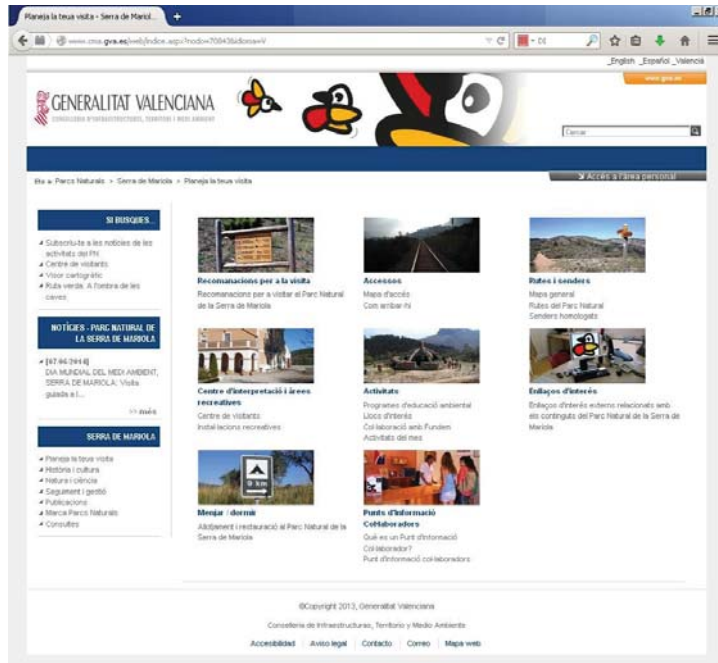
Planeja la teua visita - Serra de Mariol...

www.cma.gva.es/web/indice.aspx?nodo=70848&idioma=V

_English _Español _Valencià

www.gva.es

GENERALITAT VALENCIANA
CONSELLERIA D'INFRAESTRUCTURES, TERRITORI I MEDI AMBIENT

Cercar

Està a: Parcs Naturals > Serra de Mariola > Planeja la teua visita

Accés a l'àrea personal

SI BUSQUES...

Subscriu-te a les notícies de les activitats del PN
Centre de visitants
Visor cartogràfic
Ruta verda: A l'ombra de les caves

NOTÍCIES - PARC NATURAL DE LA SERRA DE MARIOLA

[07-06-2014]
DIA MUNDIAL DEL MEDI AMBIENT, SERRA DE MARIOLA: Visita guiada a l...

>> més

SERRA DE MARIOLA

Planeja la teua visita
Història i cultura
Natura i ciència
Seguiment i gestió
Publicacions
Marca Parcs Naturals
Consultes

Recomanacions per a la visita
Recomanacions per a visitar el Parc Natural de la Serra de Mariola

Accessos
Mapa d'accés
Com arribar-hi

Rutes i senders
Mapa general
Rutes del Parc Natural
Senders homologats

Centre d'interpretació i àrees recreatives
Centre de visitants
Instal·lacions recreatives

Activitats
Programes d'educació ambiental
Llocs d'interès
Col·laboració amb Fundem
Activitats del mes

Enllaços d'interès
Enllaços d'interès externs relacionats amb els continguts del Parc Natural de la Serra de Mariola

Menjar / dormir
Allotjament i restauració al Parc Natural de la Serra de Mariola

Punts d'Informació Col·laboradors
Què és un Punt d'Informació Col·laborador?
Punt d'informació col·laboradors

©Copyright 2013, Generalitat Valenciana

Conselleria de Infraestructuras, Territorio y Medio Ambiente

Accesibilidad | Aviso legal | Contacto | Correo | Mapa web